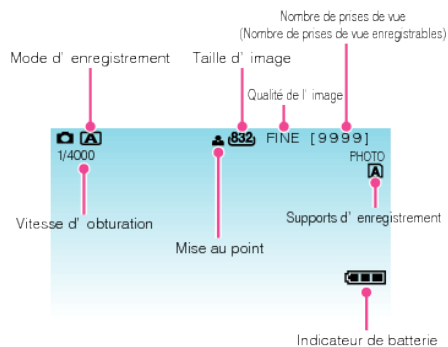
Nombre de prises de vue
(Nombre de prises de vue enregistrables)

Mode d' enregistrement

Taille d' image

Qualité de l' image

A

832

FINE [9999]

1/4000

PHOTO

A

Vitesse d' obturation

Supports d' enregistrement

Mise au point

Indicateur de batterie